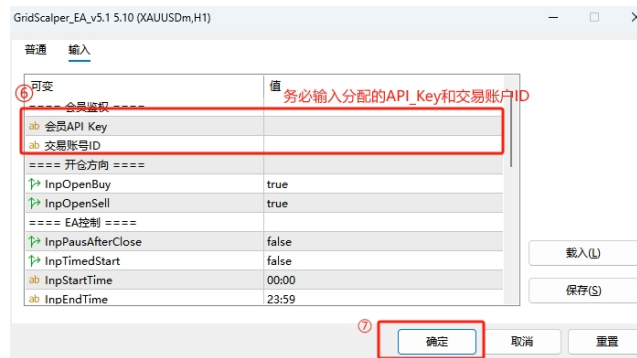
GridScalper_EA_v5.1 5.10 (XAUUSDm,H1)

普通 输入

| 可变 | 值 |
|---|---|
| ==== 会员验权 ==== | |
| 会员API Key | |
| 交易账号ID | |
| ==== 开仓方向 ==== | |
| InpOpenBuy | true |
| InpOpenSell | true |
| ==== EA控制 ==== | |
| InpPausAfterClose | false |
| InpTimedStart | false |
| InpStartTime | 00:00 |
| InpEndTime | 23:59 |

⑥ 务必输入分配的API_Key和交易账户ID

载入(L)

保存(S)

⑦ 确定 取消 重置